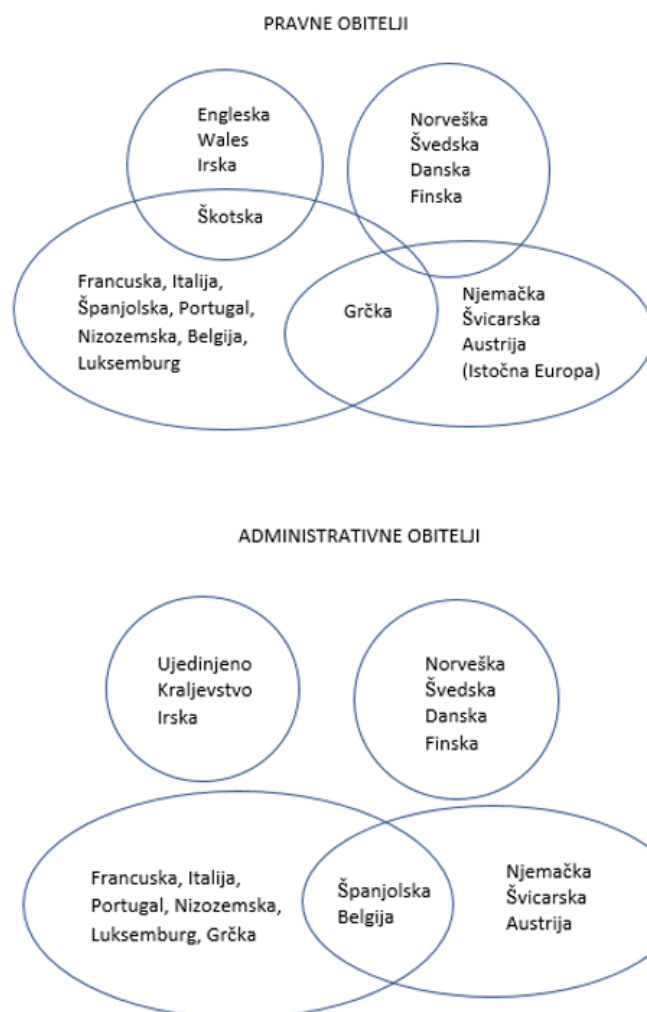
PRAVNE OBITELJI

Engleska
Wales
Irska

Norveška
Švedska
Danska
Finska

Škotska

Francuska, Italija, Španjolska, Portugal, Nizozemska, Belgija, Luksemburg

Grčka

Njemačka
Švicarska
Austrija
(Istočna Europa)

ADMINISTRATIVNE OBITELJI

Ujedinjeno
Kraljevstvo
Irska

Norveška
Švedska
Danska
Finska

Francuska, Italija, Portugal, Nizozemska, Luksemburg, Grčka

Španjolska
Belgija

Njemačka
Švicarska
Austrija